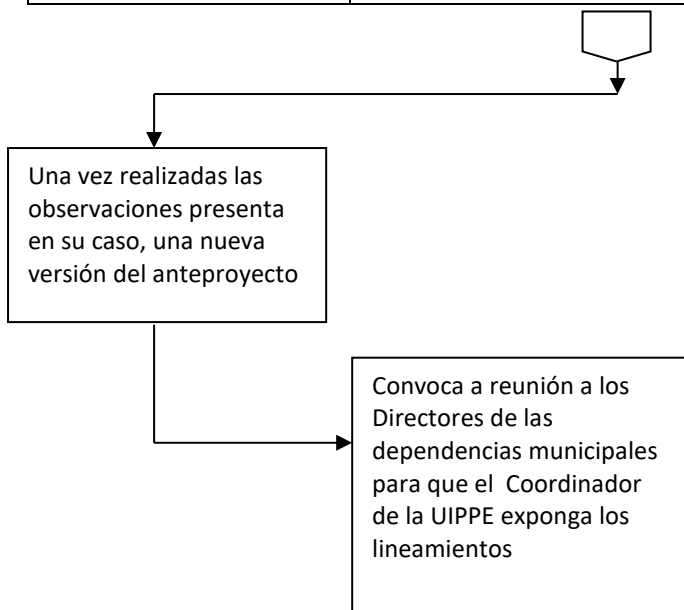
Una vez realizadas las observaciones presenta en su caso, una nueva versión del anteproyecto

Convoca a reunión a los Directores de las dependencias municipales para que el Coordinador de la UIPPE exponga los lineamientos